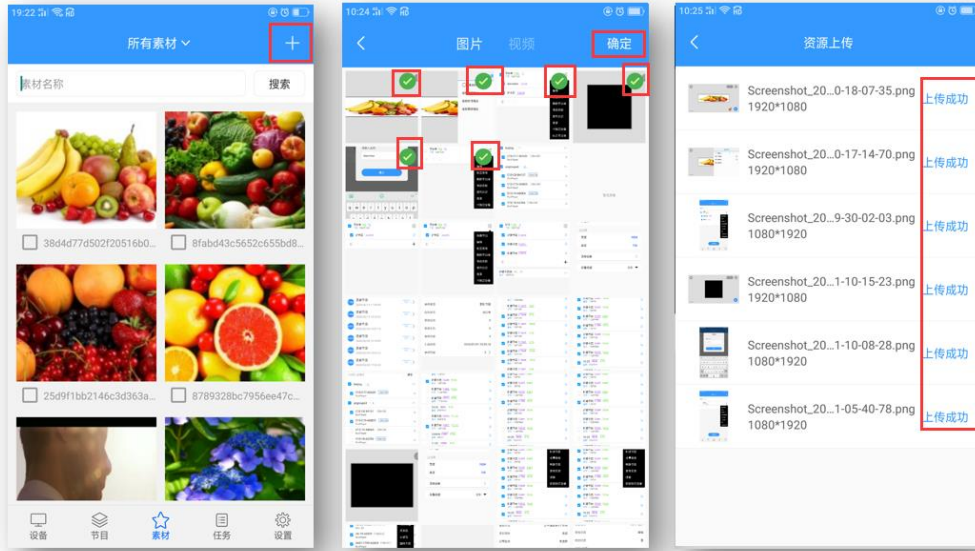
19:22
所有素材
+
素材名称
搜索
38d4d77d502f20516b0...
8fabd43c5652c655bd8...
25d9f1bb2146c3d363a...
8789328bc7956ee47c...
设备
节目
素材
任务
设置

10:24
图片
视频
确定

10:25
资源上传
Screenshot_20...0-18-07-35.png
1920*1080
上传成功
Screenshot_20...0-17-14-70.png
1920*1080
上传成功
Screenshot_20...9-30-02-03.png
1080*1920
上传成功
Screenshot_20...1-10-15-23.png
1920*1080
上传成功
Screenshot_20...1-10-08-28.png
1080*1920
上传成功
Screenshot_20...1-05-40-78.png
1080*1920
上传成功